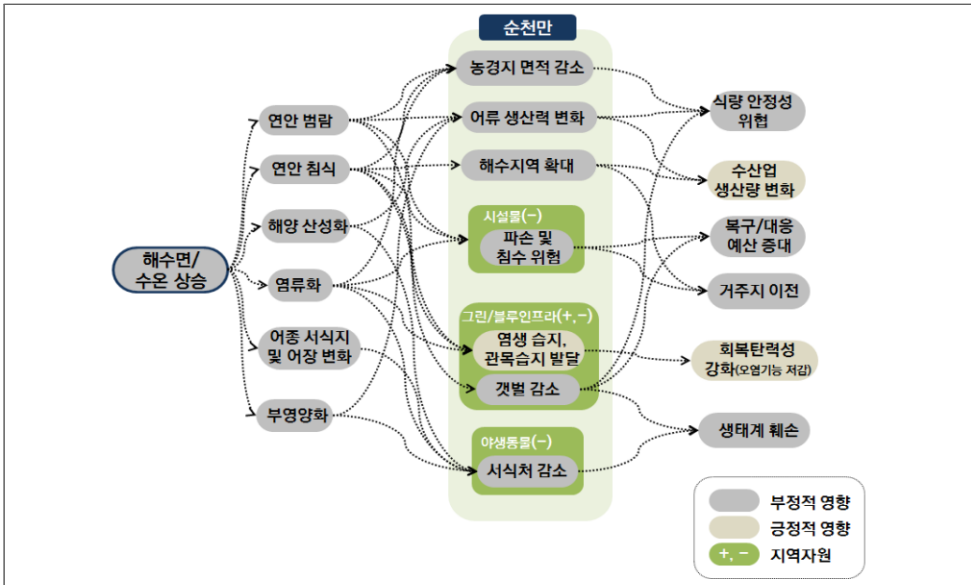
순천만

해수면/ 수온 상승

연안 범람

연안 침식

해양 산성화

염류화

어종 서식지 및 어장 변화

부영양화

농경지 면적 감소

어류 생산력 변화

해수지역 확대

시설물(−)

파손 및 침수 위험

그린/블루인프라(+, −)

염생 습지, 관목습지 발달

갯벌 감소

야생동물(−)

서식처 감소

식량 안정성 위협

수산업 생산량 변화

복구/대응 예산 증대

거주지 이전

회복탄력성 강화(오염기능 저감)

생태계 훼손

부정적 영향

긍정적 영향

+, − 지역자원